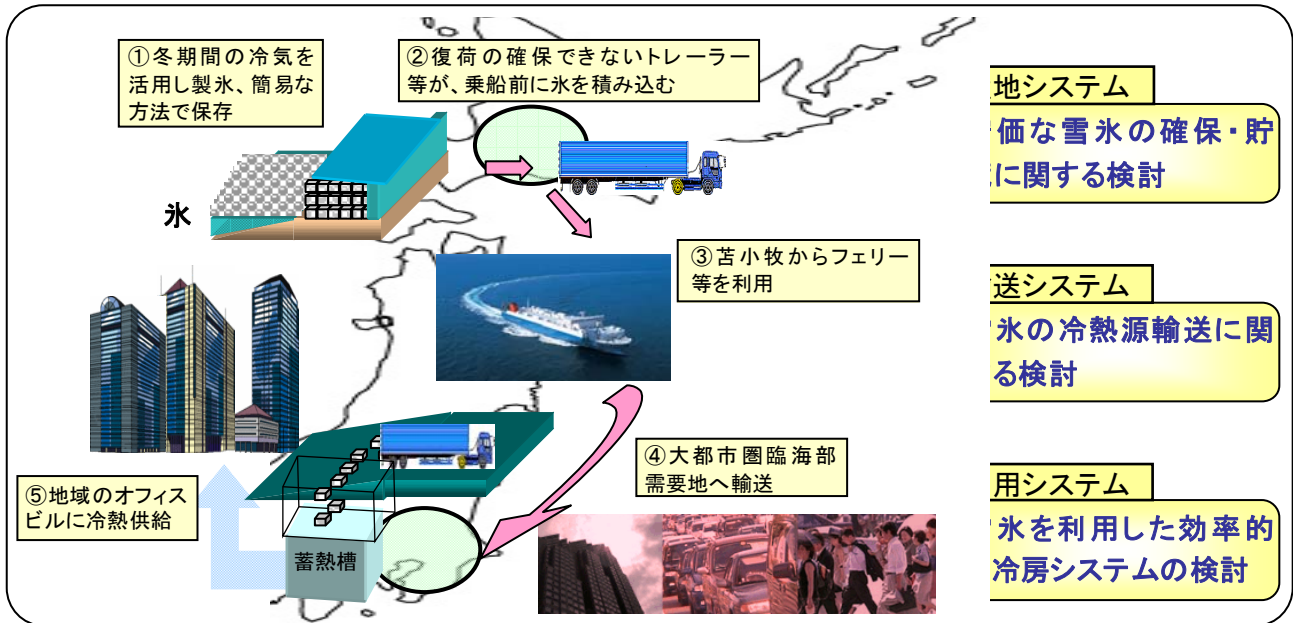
①冬期間の冷気を活用し製氷、簡易な方法で保存

②復荷の確保できないトレーラー等が、乗船前に氷を積み込む

氷

③苫小牧からフェリー等を利用

④大都市圏臨海部需要地へ輸送

⑤地域のオフィスビルに冷熱供給

蓄熱槽

地システム

価な雪氷の確保・貯

に関する検討

送システム

氷の冷熱源輸送に関

る検討

用システム

氷を利用した効率的

冷房システムの検討